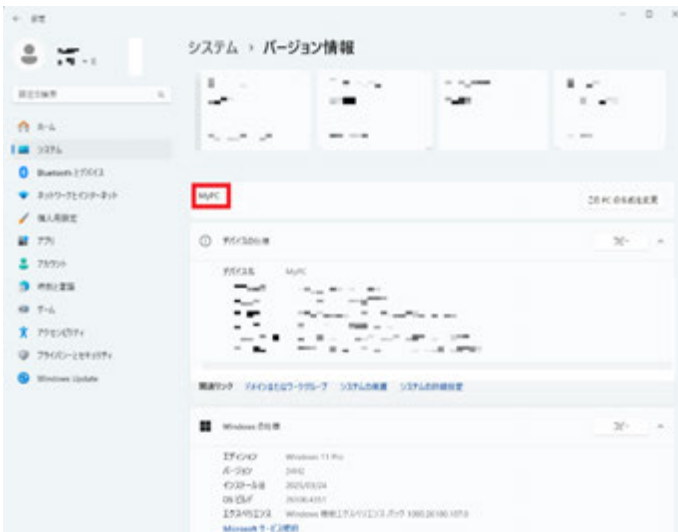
← 設定

設定の検索

ホーム
システム
Bluetooth とデバイス
ネットワークとインターネット
個人用設定
アプリ
アカウント
時刻と言語
ゲーム
アクセシビリティ
プライバシーとセキュリティ
Windows Update

システム › バージョン情報

MyPC

この PC の名前を変更

デバイスの仕様

コピー

デバイス名 MyPC

関連リンク ドメインまたはワークグループ システムの保護 システムの詳細設定

Windows の仕様

コピー

エディション Windows 11 Pro
バージョン 24H2
インストール日 2025/03/24
OS ビルド 26100.4351
エクスペリエンス Windows 機能エクスペリエンス パック 1000.26100.107.0
Microsoft サービス規約